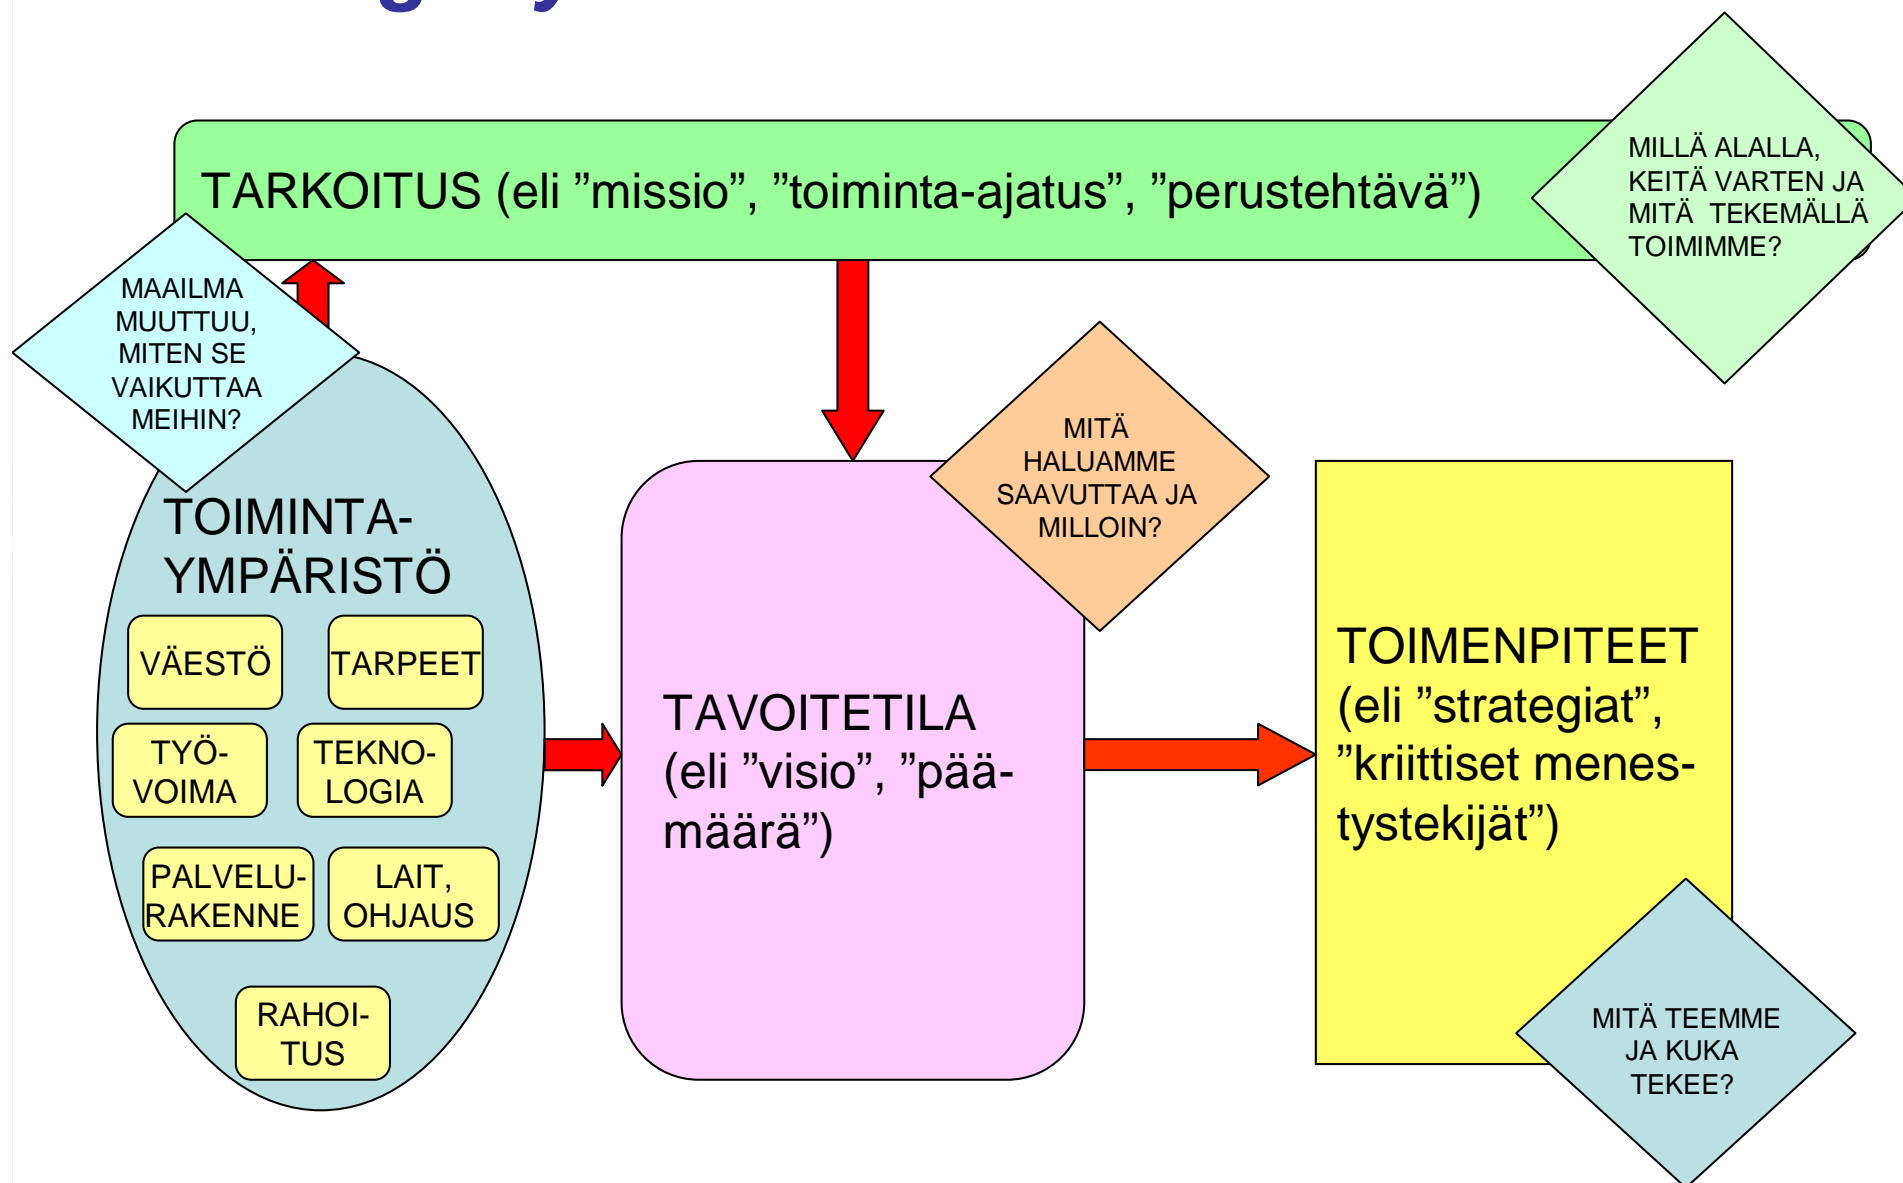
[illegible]

TARKOITUS (eli ”missio”, ”toiminta-ajatus”, ”perustehtävä”)

MILLÄ ALALLA, KEITÄ VARTEN JA MITÄ TEKEMÄLLÄ TOIMIMME?

MAAILMA MUUTTUU, MITEN SE VAIKUTTAA MEIHIN?

TOIMINTA-YMPÄRISTÖ

VÄESTÖ

TARPEET

TYÖ-VOIMA

TEKNO-LOGIA

PALVELU-RAKENNE

LAIT, OHJAUS

RAHOI-TUS

MITÄ HALUAMME SAAVUTTAA JA MILLOIN?

TAVOITETILA (eli ”visio”, ”pää-määrä”)

TOIMENPITEET (eli ”strategiat”, ”kriittiset menes-tystekijät”)

MITÄ TEEMME JA KUKA TEKEE?